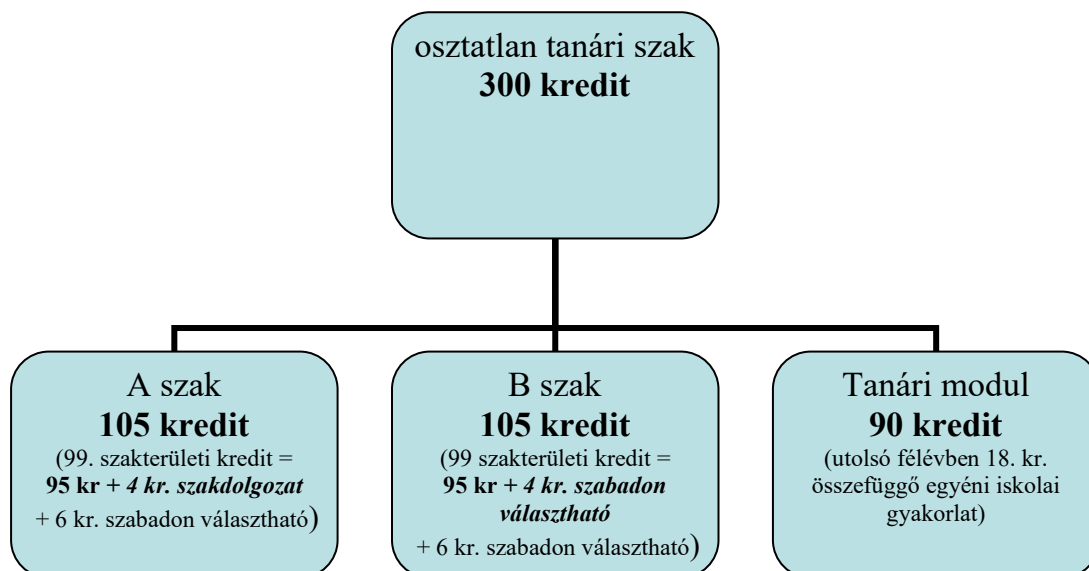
osztatlan tanári szak
**300 kredit**

A szak
**105 kredit**
(99. szakterületi kredit = **95 kr + *4 kr. szakdolgozat*** + 6 kr. szabadon választható)

B szak
**105 kredit**
(99 szakterületi kredit = **95 kr + *4 kr. szabadon választható*** + 6 kr. szabadon választható)

Tanári modul
**90 kredit**
(utolsó félévben 18. kr. összefüggő egyéni iskolai gyakorlat)